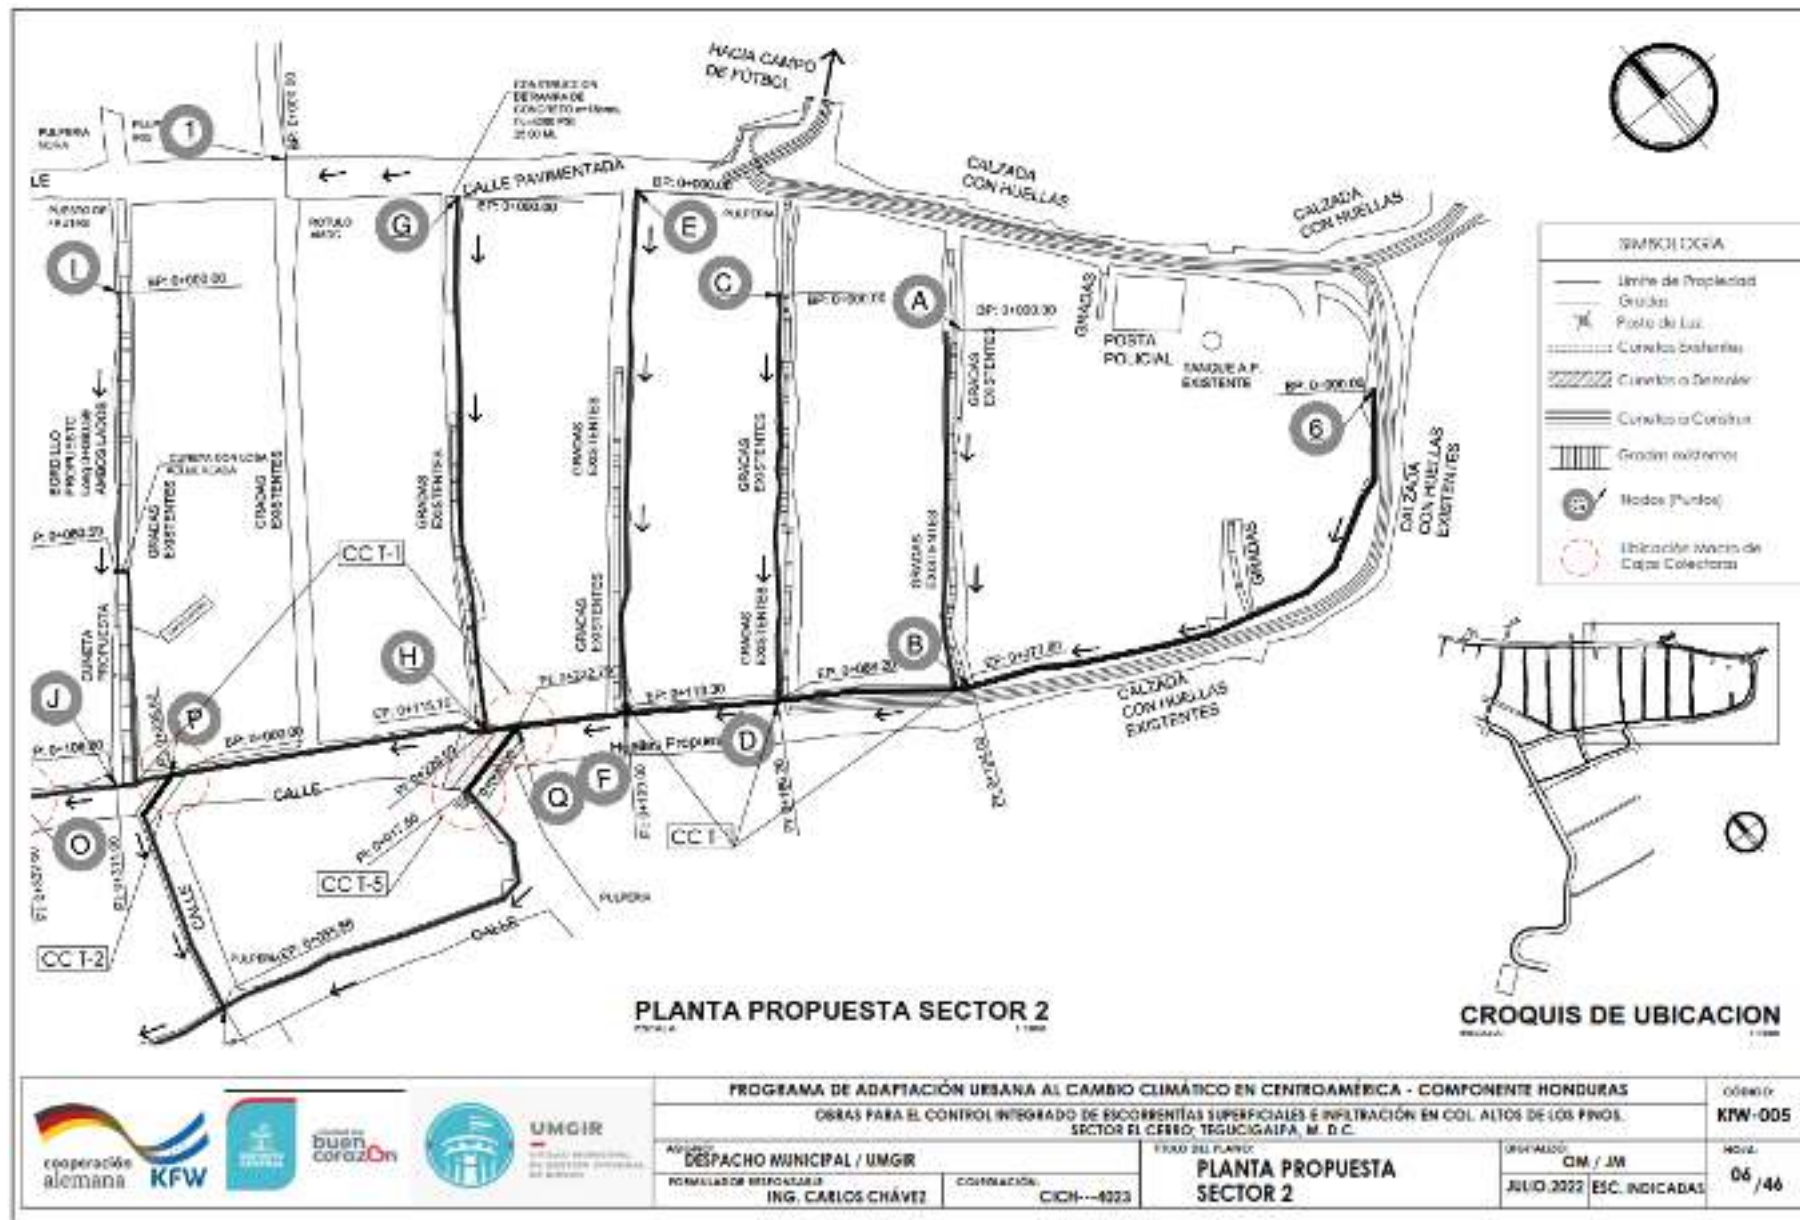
HACIA CAMPO DE FÚTBOL

CONSTRUCCION DE RAMPA DE CONCRETO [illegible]

PULPERIA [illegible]

PULP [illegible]

1

LE

CALLE PAVIMENTADA

CALZADA CON HUELLAS

CALZADA CON HUELLAS

PUESTO DE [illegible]

ROTULO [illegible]

G

E

PULPERIA

I

BP: 0+000.00

C

A

BP: 0+000.00

GRADAS

POSTA POLICIAL

TANQUE A.P. EXISTENTE

GRADAS EXISTENTES

BP: 0+000.00

6

BORDILLO PROPUESTO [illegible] AMBOS LADOS

CUNETA CON LOSA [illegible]

GRADAS EXISTENTES

GRADAS EXISTENTES

GRADAS EXISTENTES

GRADAS EXISTENTES

GRADAS EXISTENTES

GRADAS EXISTENTES

GRADAS EXISTENTES

GRADAS EXISTENTES

GRADAS

CALZADA CON HUELLAS EXISTENTES

CC T-1

H

B

EP: 0+272.80

CUNETA PROPUESTA

J

P

CALZADA CON HUELLAS EXISTENTES

Huellas Propuestas

D

F

Q

CALLE

O

CC T-1

CC T-5

CC T-2

CALLE

CALLE

PULPERIA

PULPERIA EP: 0+000.00

SIMBOLOGIA

Limite de Propiedad

Gradas

Poste de Luz

Cunetas Existentes

Cunetas a Demoler

Cunetas a Construir

Gradas existentes

Nodos (Puntos)

Ubicación Macro de Cajas Colectoras

PLANTA PROPUESTA SECTOR 2

CROQUIS DE UBICACION

cooperación alemana

KFW

buen corazón

UMGIR

PROGRAMA DE ADAPTACIÓN URBANA AL CAMBIO CLIMÁTICO EN CENTROAMÉRICA - COMPONENTE HONDURAS

OBRAS PARA EL CONTROL INTEGRADO DE ESCORRENTÍAS SUPERFICIALES E INFILTRACIÓN EN COL. ALTOS DE LOS PINOS, SECTOR EL CERRO, TEGUCIGALPA, M. D. C.

CÓDIGO: KfW-005

DESPACHO MUNICIPAL / UMGIR

TITULO DEL PLANO: PLANTA PROPUESTA SECTOR 2

CM / JM

HOJA: 06/46

ING. CARLOS CHÁVEZ

CICH---4023

JULIO 2022

ESC. INDICADAS